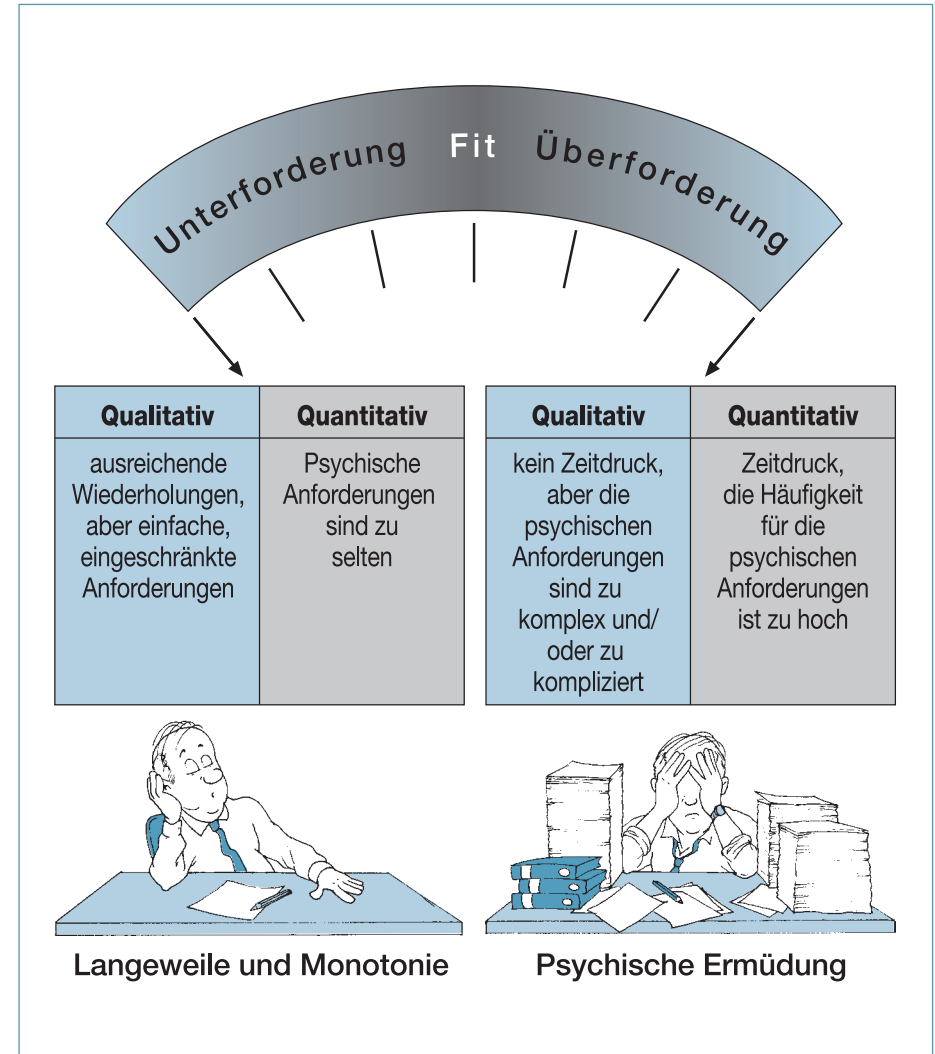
Unterforderung Fit Überforderung

| Qualitativ | Quantitativ |
|---|---|
| ausreichende Wiederholungen, aber einfache, eingeschränkte Anforderungen | Psychische Anforderungen sind zu selten |

| Qualitativ | Quantitativ |
|---|---|
| kein Zeitdruck, aber die psychischen Anforderungen sind zu komplex und/ oder zu kompliziert | Zeitdruck, die Häufigkeit für die psychischen Anforderungen ist zu hoch |

Langeweile und Monotonie

Psychische Ermüdung